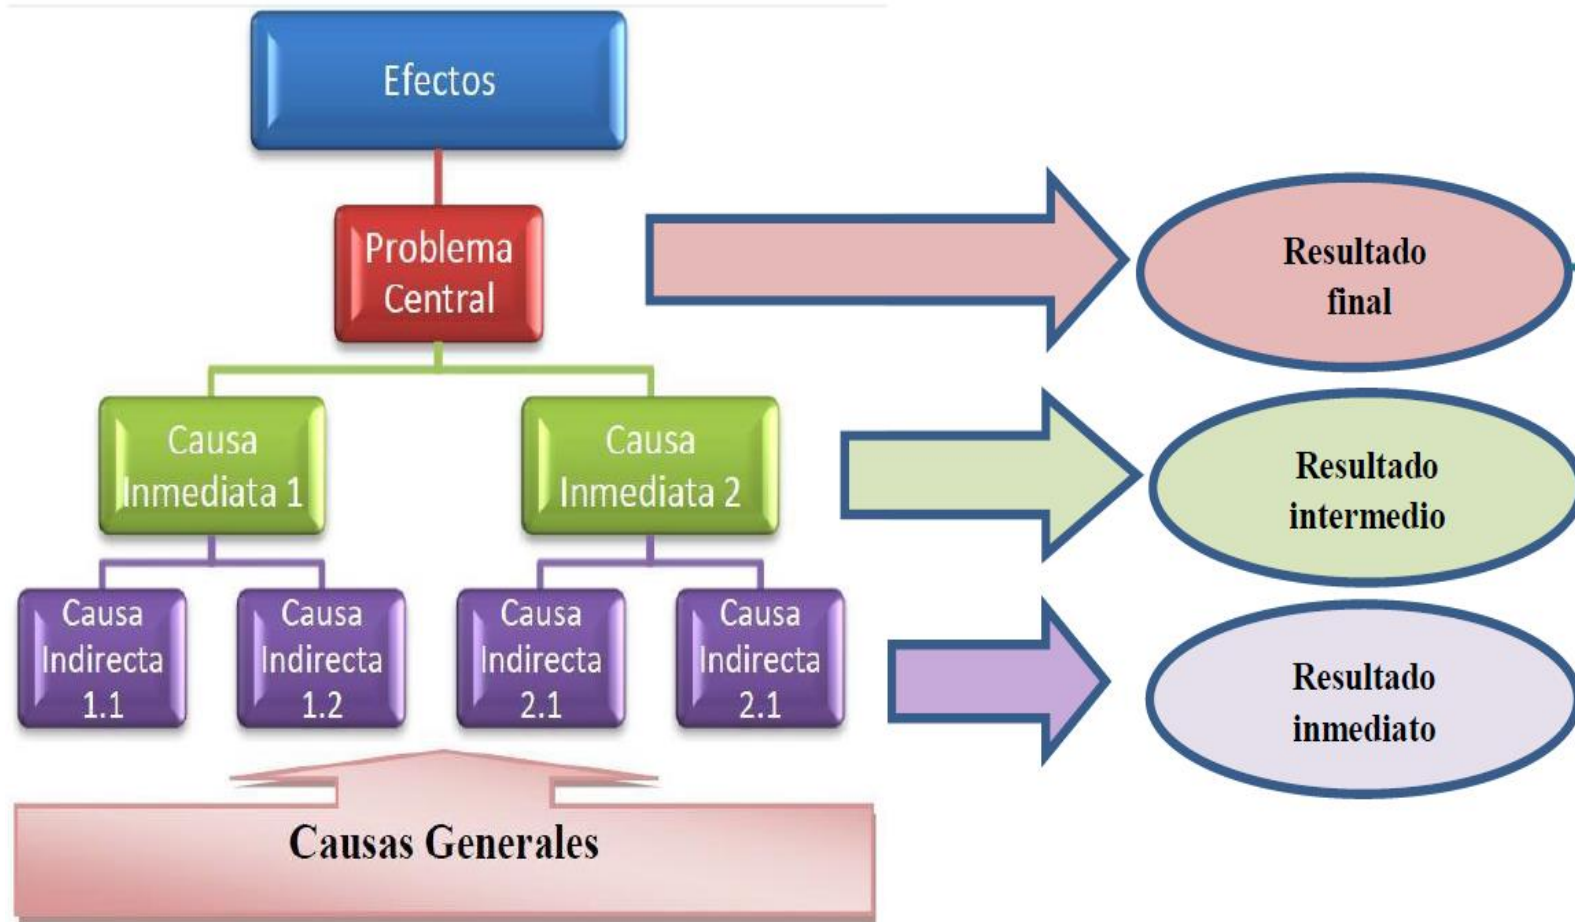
Efectos

Problema Central

Causa Inmediata 1

Causa Inmediata 2

Causa Indirecta 1.1

Causa Indirecta 1.2

Causa Indirecta 2.1

Causa Indirecta 2.1

Causas Generales

Resultado final

Resultado intermedio

Resultado inmediato